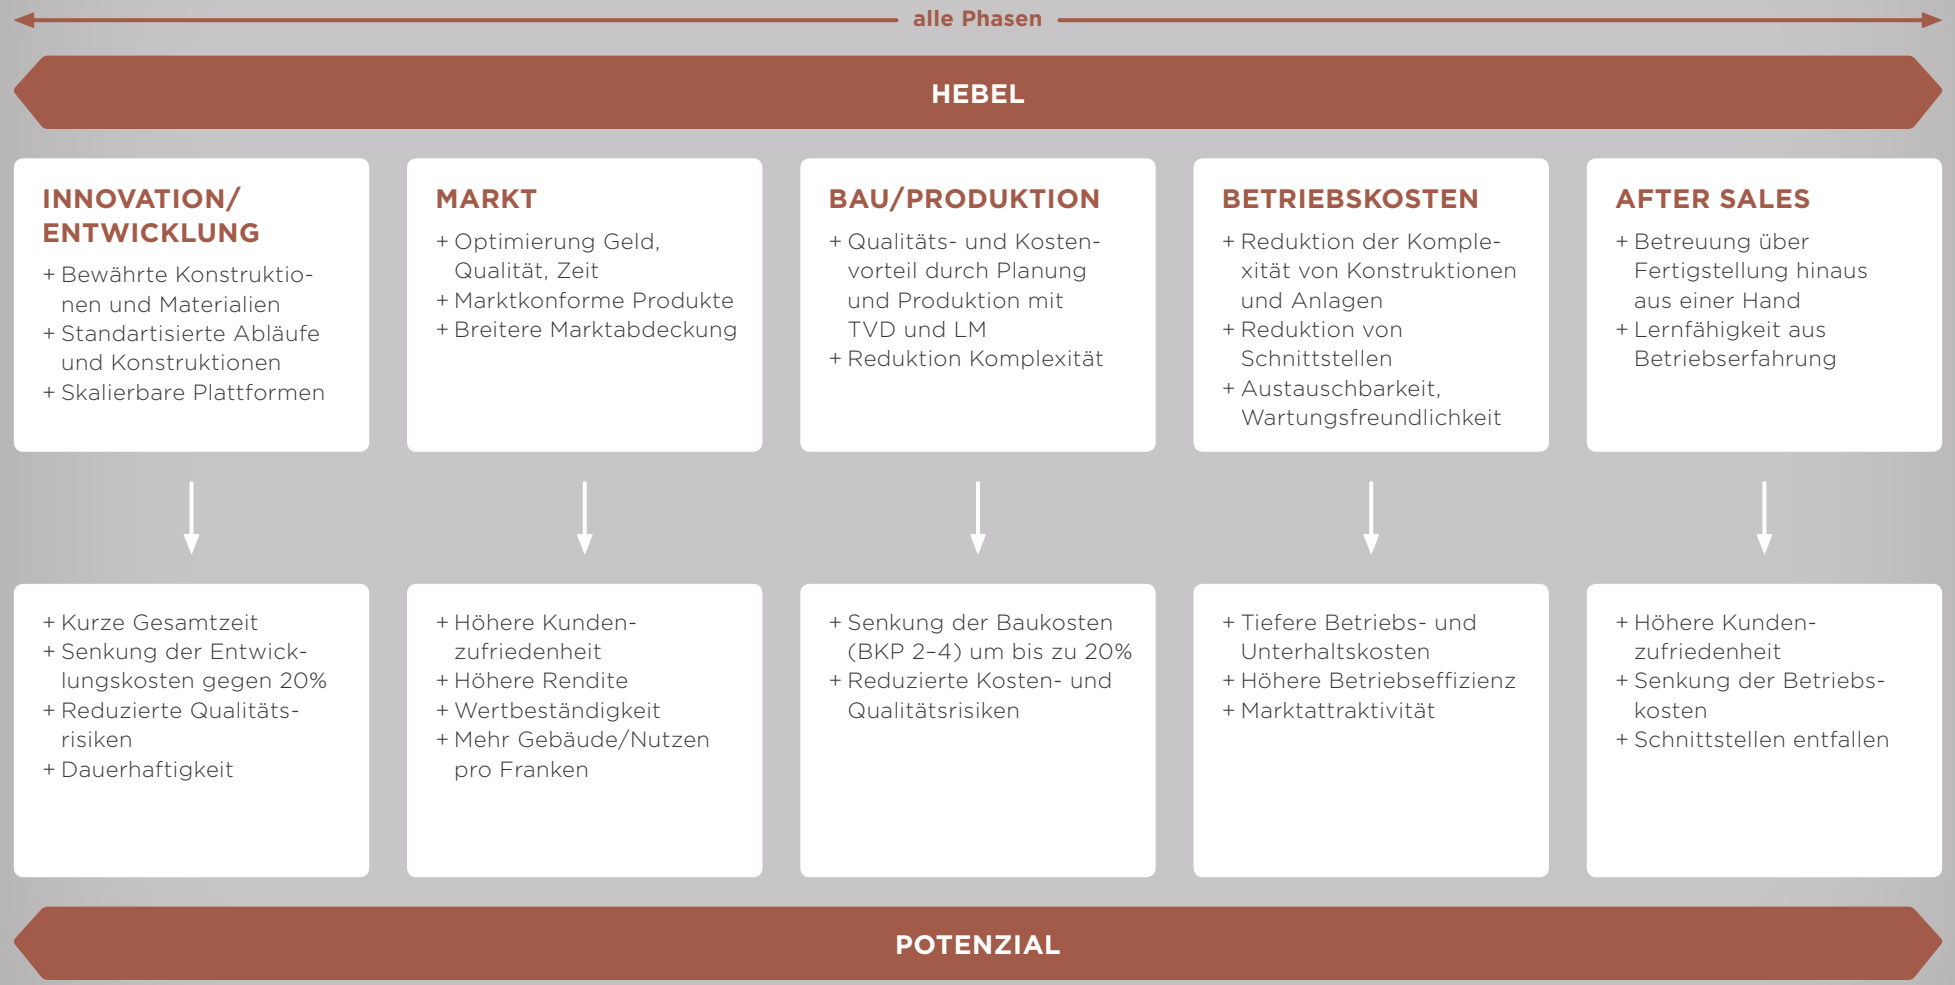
alle Phasen

HEBEL

INNOVATION/ ENTWICKLUNG

+ Bewährte Konstruktionen und Materialien
+ Standartisierte Abläufe und Konstruktionen
+ Skalierbare Plattformen

MARKT

+ Optimierung Geld, Qualität, Zeit
+ Marktkonforme Produkte
+ Breitere Marktabdeckung

BAU/PRODUKTION

+ Qualitäts- und Kostenvorteil durch Planung und Produktion mit TVD und LM
+ Reduktion Komplexität

BETRIEBSKOSTEN

+ Reduktion der Komplexität von Konstruktionen und Anlagen
+ Reduktion von Schnittstellen
+ Austauschbarkeit, Wartungsfreundlichkeit

AFTER SALES

+ Betreuung über Fertigstellung hinaus aus einer Hand
+ Lernfähigkeit aus Betriebserfahrung

+ Kurze Gesamtzeit
+ Senkung der Entwicklungskosten gegen 20%
+ Reduzierte Qualitätsrisiken
+ Dauerhaftigkeit

+ Höhere Kundenzufriedenheit
+ Höhere Rendite
+ Wertbeständigkeit
+ Mehr Gebäude/Nutzen pro Franken

+ Senkung der Baukosten (BKP 2–4) um bis zu 20%
+ Reduzierte Kosten- und Qualitätsrisiken

+ Tiefere Betriebs- und Unterhaltskosten
+ Höhere Betriebseffizienz
+ Marktattraktivität

+ Höhere Kundenzufriedenheit
+ Senkung der Betriebskosten
+ Schnittstellen entfallen

POTENZIAL